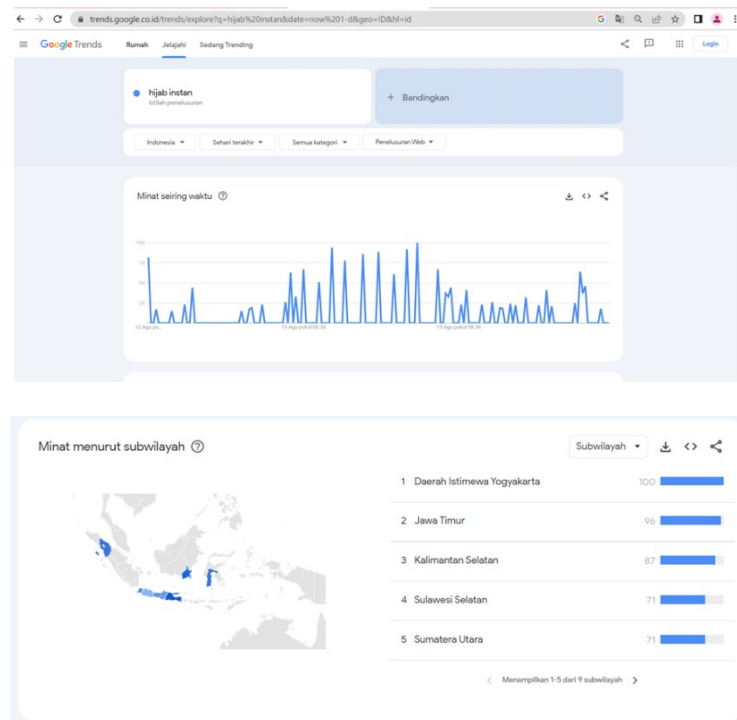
trends.google.co.id/trends/explore?q=hijab%20instan&date=now%201-d&geo=ID&hl=id

Google Trends Rumah Jelajahi Sedang Trending Login

hijab instan
Istilah penelusuran

+ Bandingkan

Indonesia ▾ Sehari terakhir ▾ Semua kategori ▾ Penelusuran Web ▾

Minat seiring waktu

100
75
50
25

13 Agu pu... 13 Agu pukul 06.36 13 Agu pukul 16.36

Minat menurut subwilayah

Subwilayah ▾

| | | |
|---|---|---|
| 1 | Daerah Istimewa Yogyakarta | 100 |
| 2 | Jawa Timur | 96 |
| 3 | Kalimantan Selatan | 87 |
| 4 | Sulawesi Selatan | 71 |
| 5 | Sumatera Utara | 71 |

< Menampilkan 1-5 dari 9 subwilayah >